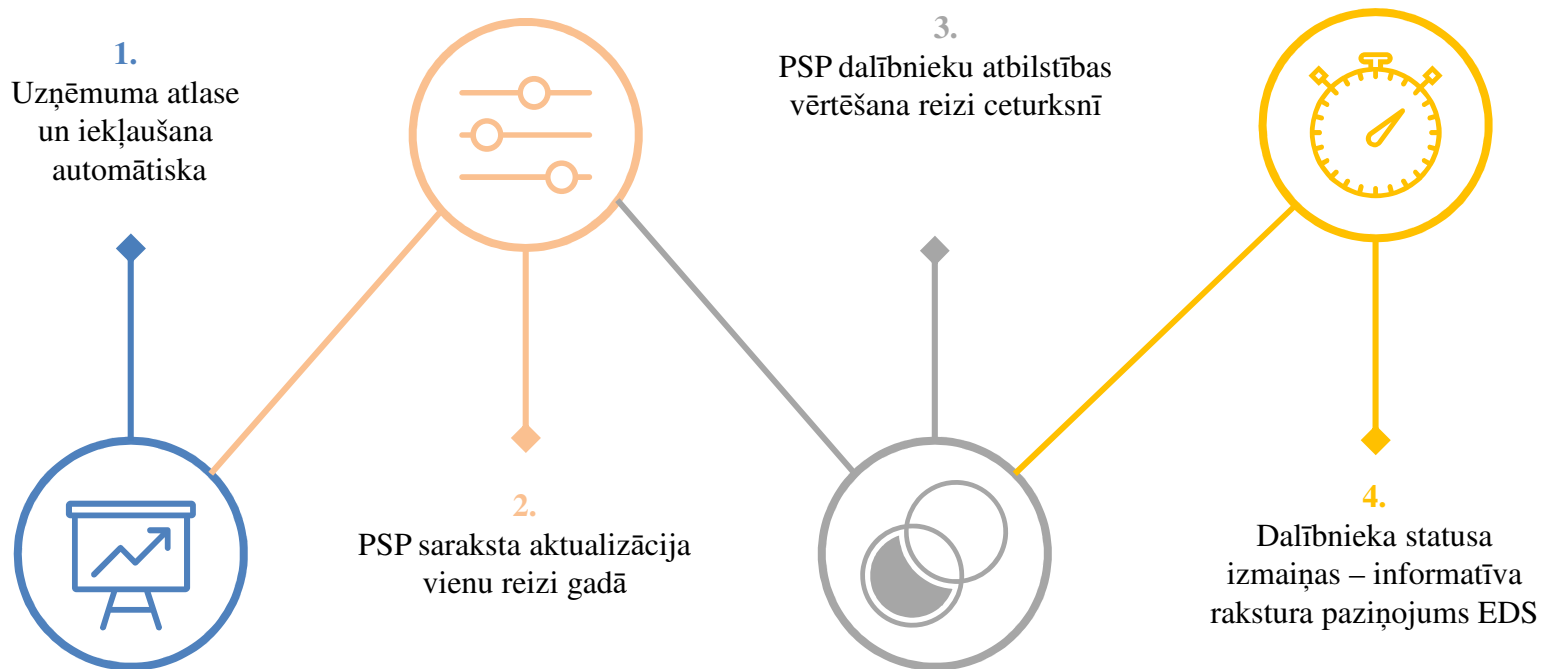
1.
Uzņēmuma atlase un iekļaušana automātiska

3.
PSP dalībnieku atbilstības vērtēšana reizi ceturksnī

2.
PSP saraksta aktualizācija vienu reizi gadā

4.
Dalībnieka statusa izmaiņas – informatīva rakstura paziņojums EDS